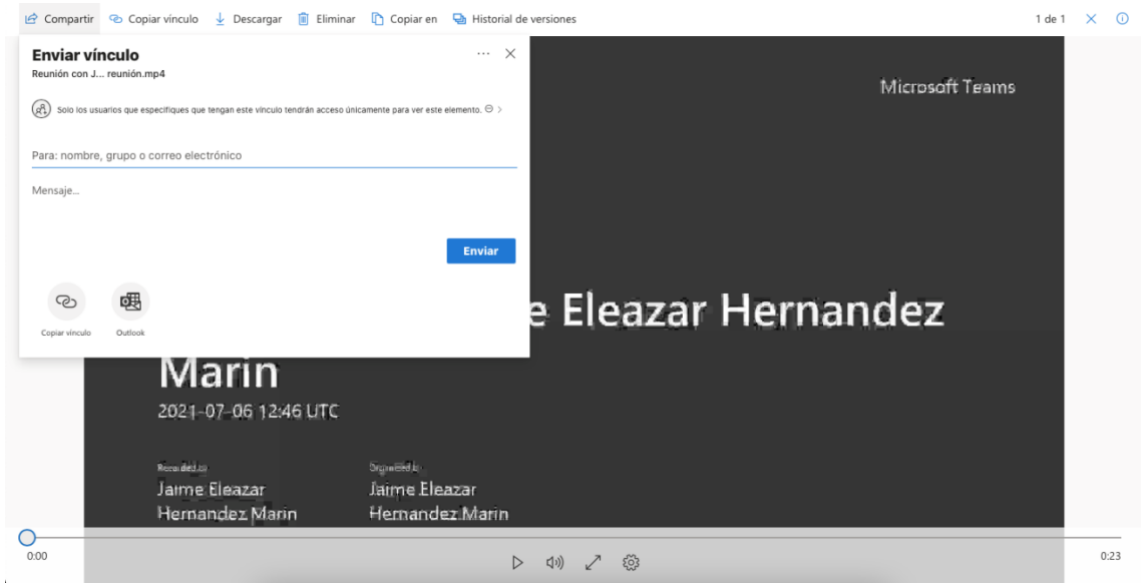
Compartir Copiar vínculo Descargar Eliminar Copiar en Historial de versiones 1 de 1

Enviar vínculo
Reunión con J... reunión.mp4

Solo los usuarios que especifiques que tengan este vínculo tendrán acceso únicamente para ver este elemento.

Para: nombre, grupo o correo electrónico

Mensaje...

Enviar

Copiar vínculo Outlook

Microsoft Teams

e Eleazar Hernandez Marin

2021-07-06 12:46 UTC

Recorded by
Jaime Eleazar Hernandez Marin

Organized by
Jaime Eleazar Hernandez Marin

0:00 0:23